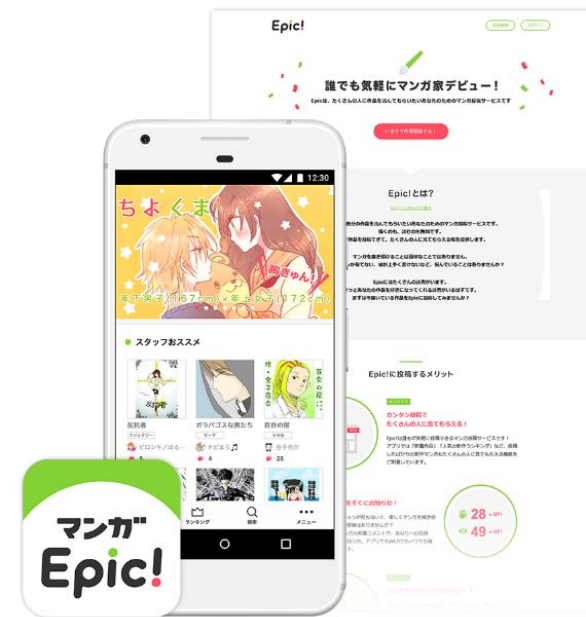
Epic!

誰でも気軽にマンガ家デビュー！

Epicは、たくさんの人に作品を読んでもらいたいあなたのためのマンガ投稿サービスです

Epic!とは？

Epic!に投稿するメリット

カンタン投稿で たくさんの人に見てもらえる！

28

49

12:30

ちょくま

年下男子（167cm）×年上女子（172cm）

胸きゅん

スタッフおススメ

反抗者

ガラパゴスな男たち

百合の園

ファンタジー

ギャグ

ピロシキ/はる…

ナビまる

金子花作

25

ランキング

検索

メニュー

マンガ

Epic!